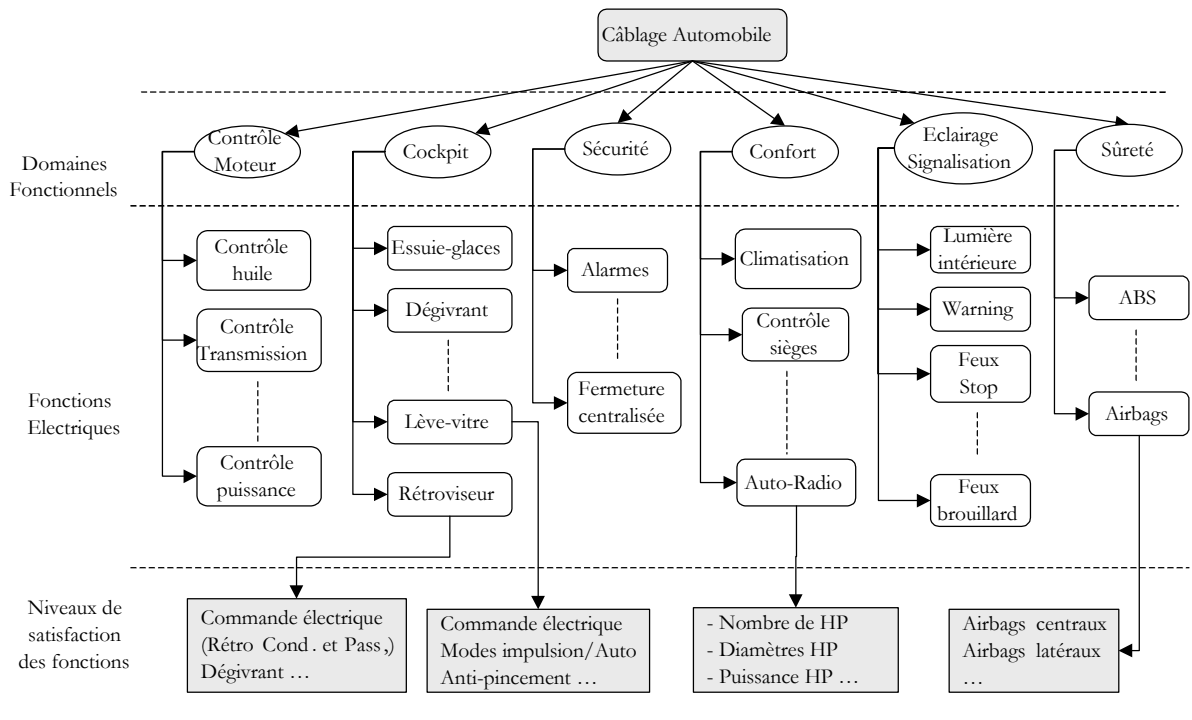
Câblage Automobile

Domaines Fonctionnels

Contrôle Moteur

Cockpit

Sécurité

Confort

Eclairage Signalisation

Sûreté

Fonctions Electriques

Contrôle huile

Contrôle Transmission

Contrôle puissance

Essuie-glaces

Dégivrant

Lève-vitre

Rétroviseur

Alarmes

Fermeture centralisée

Climatisation

Contrôle sièges

Auto-Radio

Lumière intérieure

Warning

Feux Stop

Feux brouillard

ABS

Airbags

Niveaux de satisfaction des fonctions

Commande électrique (Rétro Cond. et Pass,) Dégivrant …

Commande électrique Modes impulsion/Auto Anti-pincement …

- Nombre de HP
- Diamètres HP
- Puissance HP …

Airbags centraux
Airbags latéraux
…